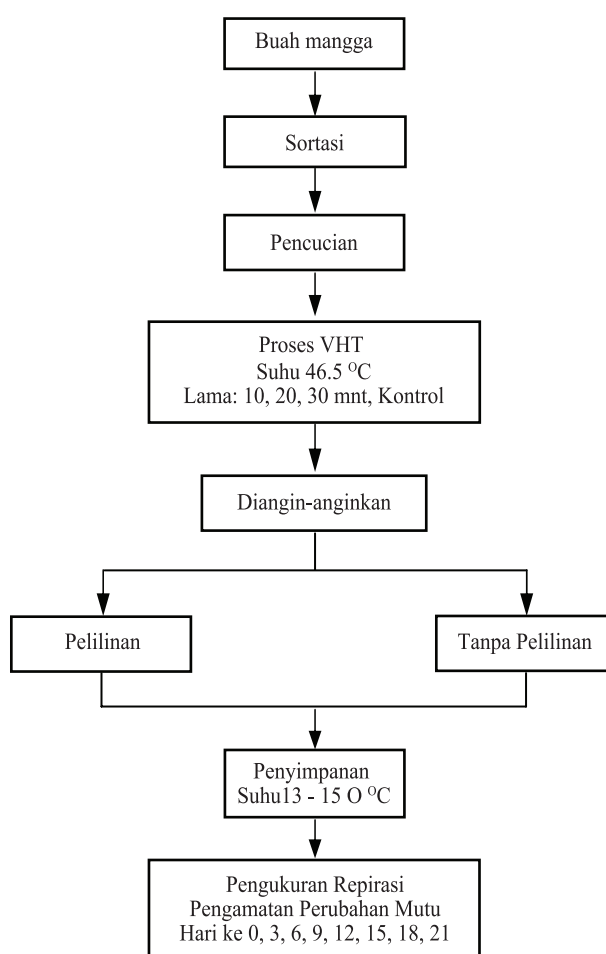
Buah mangga

Sortasi

Pencucian

Proses VHT
Suhu 46.5 $^{O}$C
Lama: 10, 20, 30 mnt, Kontrol

Diangin-anginkan

Pelilinan

Tanpa Pelilinan

Penyimpanan
Suhu13 - 15 O $^{O}$C

Pengukuran Repirasi
Pengamatan Perubahan Mutu
Hari ke 0, 3, 6, 9, 12, 15, 18, 21